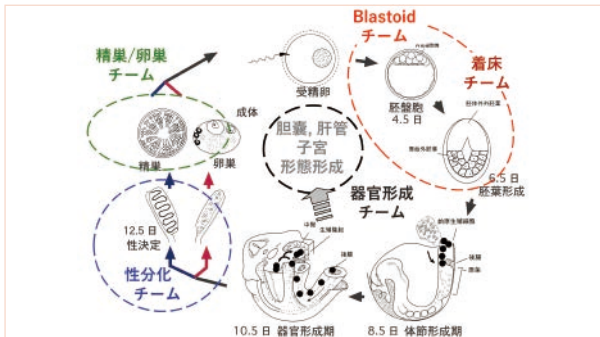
Blastoid
チーム

精巣/卵巣
チーム

受精卵

着床
チーム

成体

胆嚢, 肝管
子宮
形態形成

胚盤胞
4.5 日

6.5 日
胚葉形成

精巣

卵巣

12.5 日
性決定

器官形成
チーム

性分化
チーム

10.5 日 器官形成期

8.5 日 体節形成期